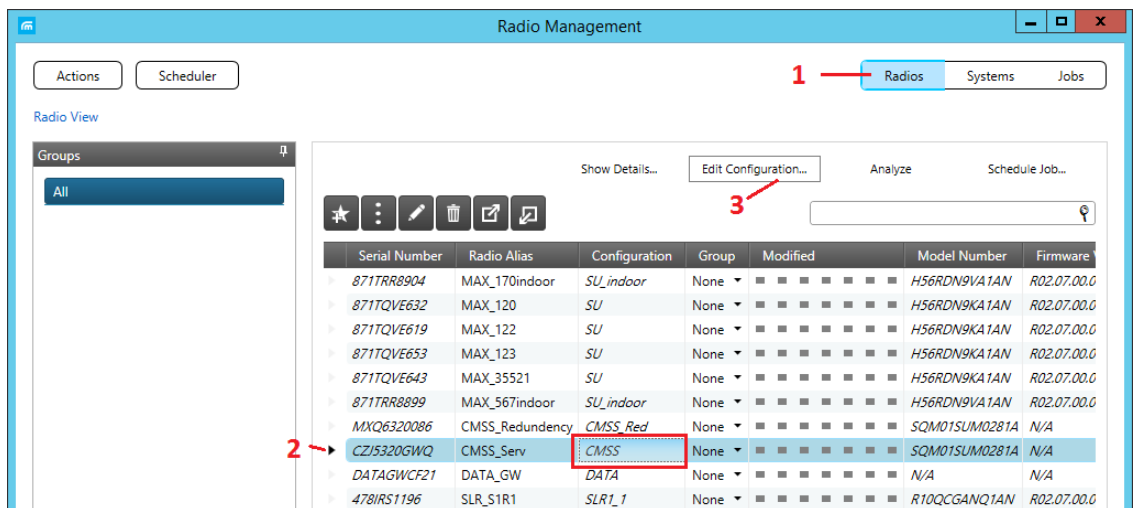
Radio Management

Actions Scheduler

1 Radios Systems Jobs

Radio View

Groups

All

Show Details... Edit Configuration... Analyze Schedule Job...

3

| Serial Number | Radio Alias | Configuration | Group | Modified | Model Number | Firmware |
|---|---|---|---|---|---|---|
| 871TRR8904 | MAX_170indoor | SU_indoor | None | | H56RDN9VA1AN | R02.07.00.0 |
| 871TQVE632 | MAX_120 | SU | None | | H56RDN9KA1AN | R02.07.00.0 |
| 871TQVE619 | MAX_122 | SU | None | | H56RDN9KA1AN | R02.07.00.0 |
| 871TQVE653 | MAX_123 | SU | None | | H56RDN9KA1AN | R02.07.00.0 |
| 871TQVE643 | MAX_35521 | SU | None | | H56RDN9KA1AN | R02.07.00.0 |
| 871TRR8899 | MAX_567indoor | SU_indoor | None | | H56RDN9VA1AN | R02.07.00.0 |
| MXQ6320086 | CMSS_Redundency | CMSS_Red | None | | SQM01SUM0281A | N/A |
| CZJ5320GWQ | CMSS_Serv | CMSS | None | | SQM01SUM0281A | N/A |
| DATAGWCF21 | DATA_GW | DATA | None | | N/A | N/A |
| 478IRS1196 | SLR_S1R1 | SLR1_1 | None | | R10QCGANQ1AN | R02.07.00.0 |

2